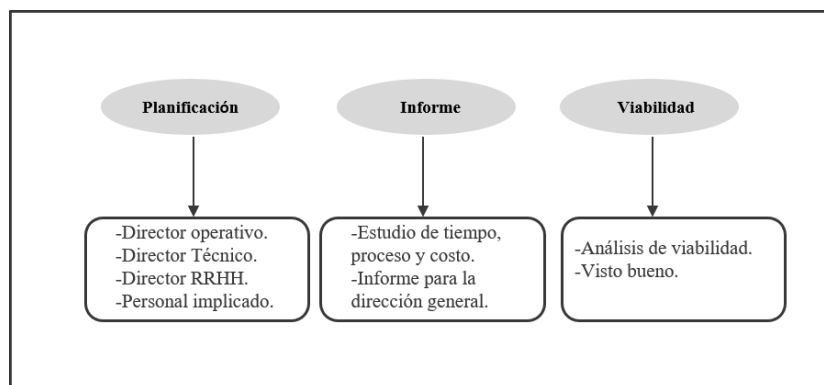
Planificación

-Director operativo.
-Director Técnico.
-Director RRHH.
-Personal implicado.

Informe

-Estudio de tiempo, proceso y costo.
-Informe para la dirección general.

Viabilidad

-Análisis de viabilidad.
-Visto bueno.